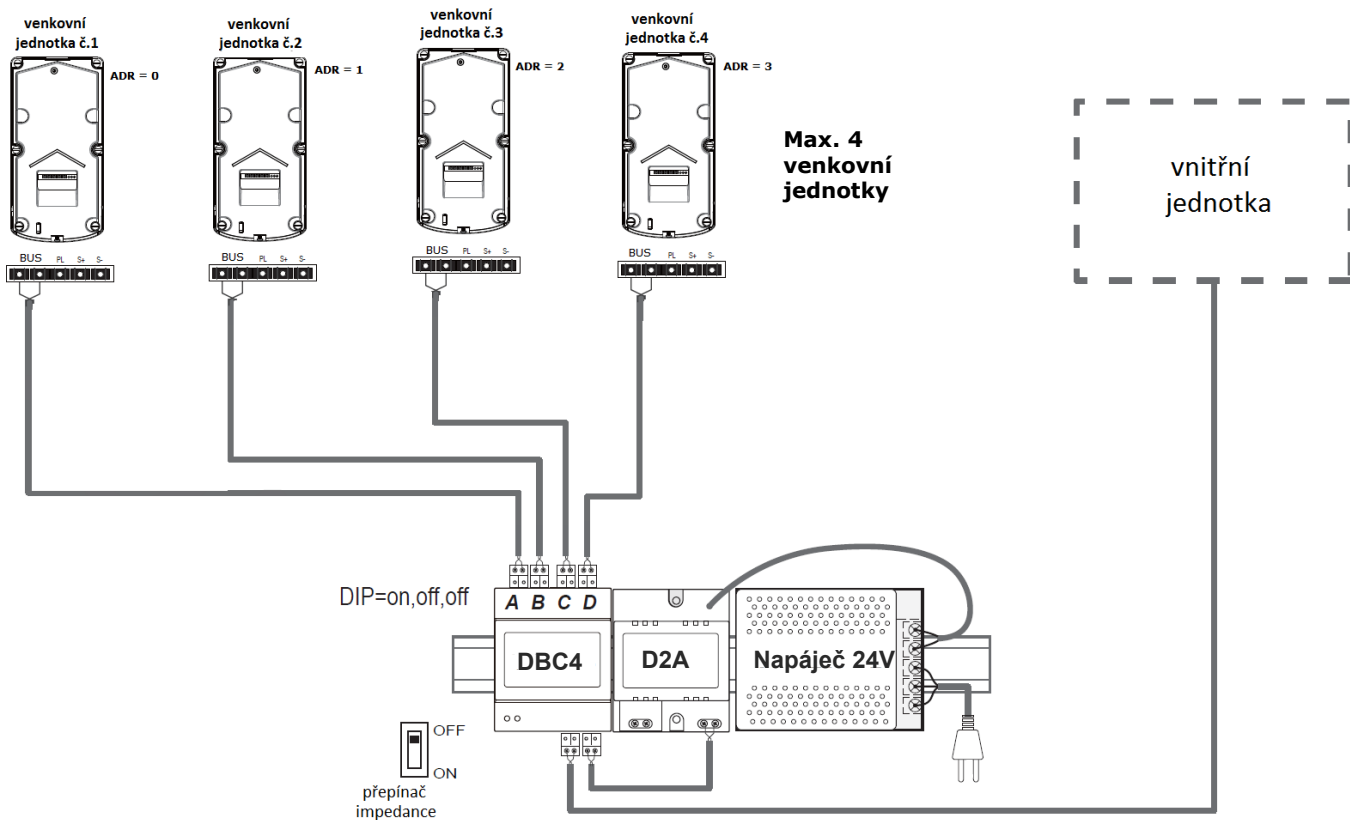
venkovní jednotka č.1
ADR = 0
BUS PL S+ S-

venkovní jednotka č.2
ADR = 1
BUS PL S+ S-

venkovní jednotka č.3
ADR = 2
BUS PL S+ S-

venkovní jednotka č.4
ADR = 3
BUS PL S+ S-

Max. 4 venkovní jednotky

vnitřní jednotka

DIP=on,off,off

A B C D

DBC4

D2A

Napáječ 24V

OFF
ON
přepínač impedance